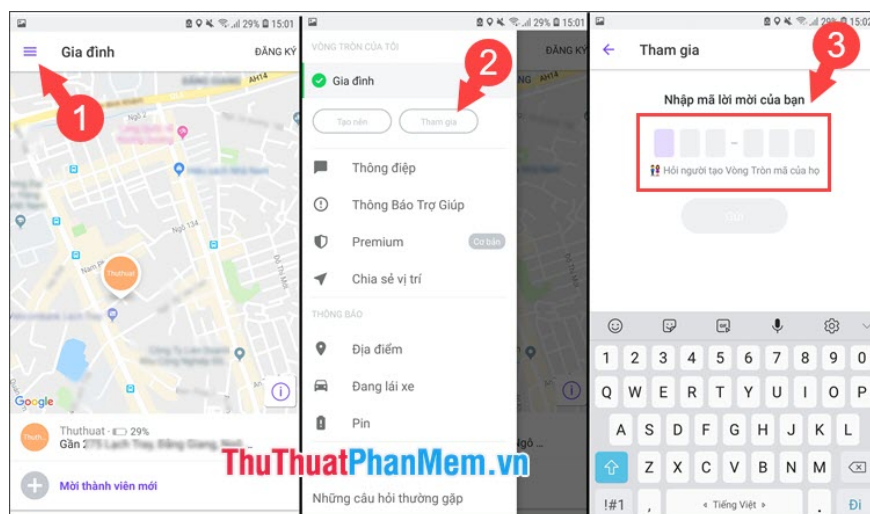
29% 15:01

Gia đình

ĐĂNG KÝ

1

AH14

Ngõ 134

Nam Pho

Thuthuat

Google

Thuthuat 29%

Gần 275 Lạch Tray, Đằng Giang, Ngô...

Mời thành viên mới

29% 15:01

VÒNG TRÒN CỦA TÔI

2

Gia đình

Tạo nên

Tham gia

Thông điệp

Thông Báo Trợ Giúp

Premium

Cơ bản

Chia sẻ vị trí

THÔNG BÁO

Địa điểm

Đang lái xe

Pin

Những câu hỏi thường gặp

15:02

Tham gia

3

Nhập mã lời mời của bạn

-

Hỏi người tạo Vòng Tròn mã của họ

Gửi

1 2 3 4 5 6 7 8 9 0

Q W E R T Y U I O P

A S D F G H J K L

Z X C V B N M

?#1

Tiếng Việt

Đi

ThuThuatPhanMem.vn